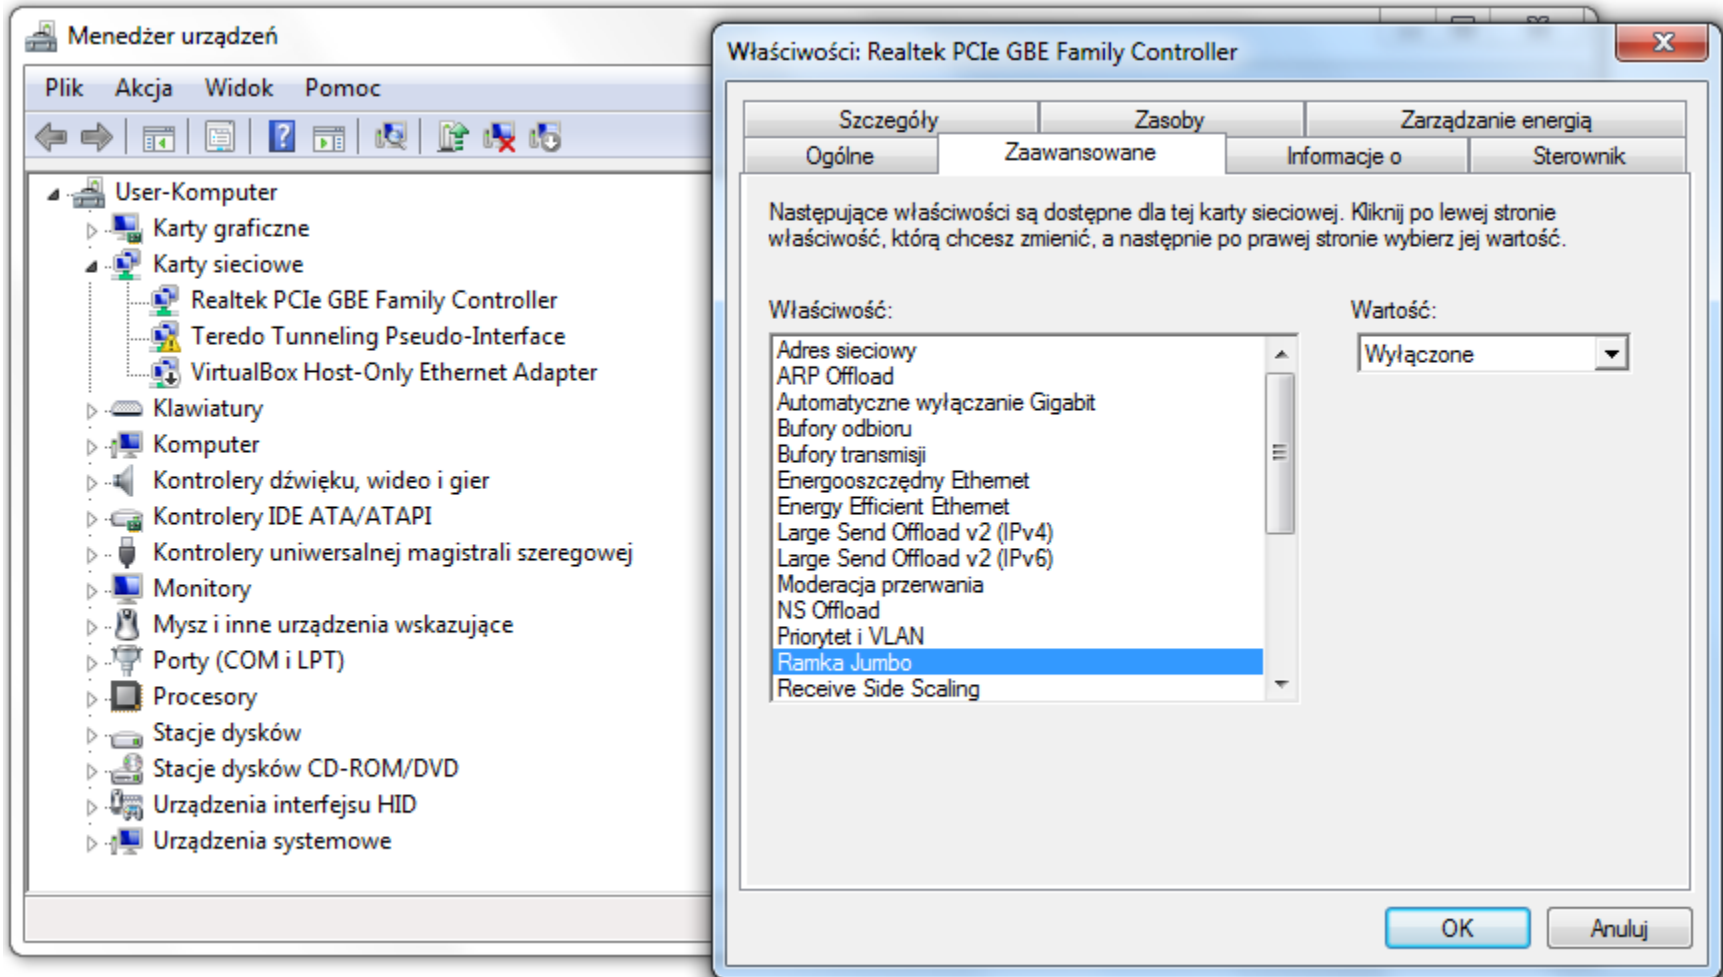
Menedżer urządzeń

Plik Akcja Widok Pomoc

User-Komputer
Karty graficzne
Karty sieciowe
Realtek PCIe GBE Family Controller
Teredo Tunneling Pseudo-Interface
VirtualBox Host-Only Ethernet Adapter
Klawiatury
Komputer
Kontrolery dźwięku, wideo i gier
Kontrolery IDE ATA/ATAPI
Kontrolery uniwersalnej magistrali szeregowej
Monitory
Mysz i inne urządzenia wskazujące
Porty (COM i LPT)
Procesory
Stacje dysków
Stacje dysków CD-ROM/DVD
Urządzenia interfejsu HID
Urządzenia systemowe

Właściwości: Realtek PCIe GBE Family Controller

Szczegóły | Zasoby | Zarządzanie energią
Ogólne | Zaawansowane | Informacje o | Sterownik

Następujące właściwości są dostępne dla tej karty sieciowej. Kliknij po lewej stronie właściwość, którą chcesz zmienić, a następnie po prawej stronie wybierz jej wartość.

Właściwość:
Adres sieciowy
ARP Offload
Automatyczne wyłączanie Gigabit
Bufory odbioru
Bufory transmisji
Energooszczędny Ethernet
Energy Efficient Ethernet
Large Send Offload v2 (IPv4)
Large Send Offload v2 (IPv6)
Moderacja przerwania
NS Offload
Priorytet i VLAN
Ramka Jumbo
Receive Side Scaling

Wartość:
Wyłączone

OK Anuluj